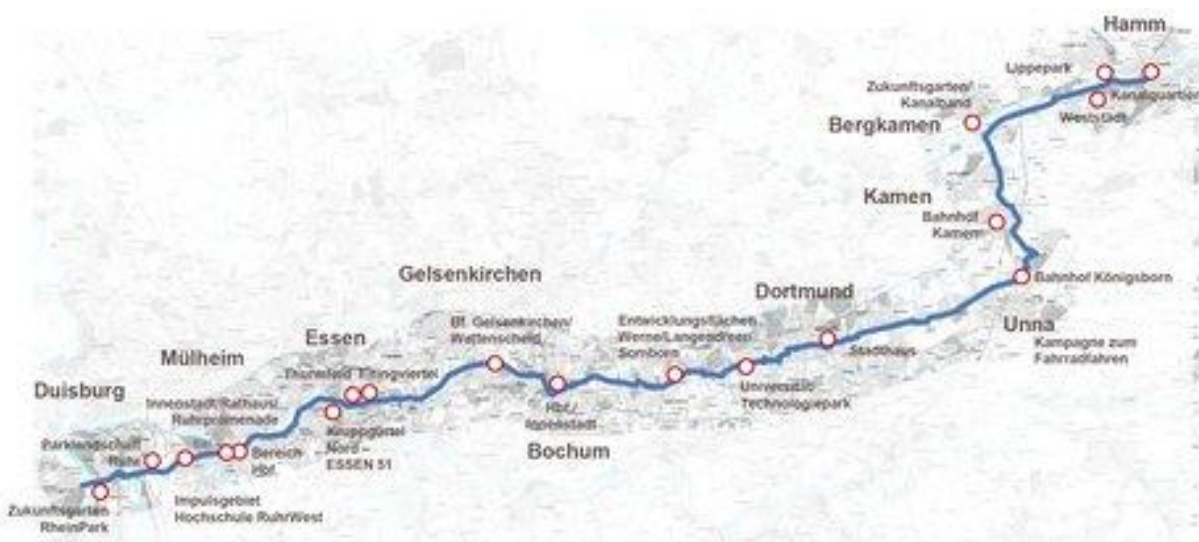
Hamm
Lippepark
Kanalgarten
Weststadt
Zukunftsgarten/ Kanalband
Bergkamen
Kamen
Bahnhof Kamen
Bahnhof Königsborn
Unna
Kampagne zum Fahrradfahren
Dortmund
Stadthaus
Entwicklungsflächen Werne/Langendreer/ Somborn
Universität/ Technologiepark
Gelsenkirchen
Bf. Gelsenkirchen/ Wattenscheid
Hbf/ Innenstadt
Bochum
Essen
Thurnerfeld
Eltingviertel
Krupgürtel Nord – ESSEN 51
Mülheim
Innenstadt/Rathaus/ Ruhrpromenade
Bereich Hbf
Impulsgebiet Hochschule RuhrWest
Duisburg
Parklandschaft Ruhr
Zukunftsgarten RheinPark